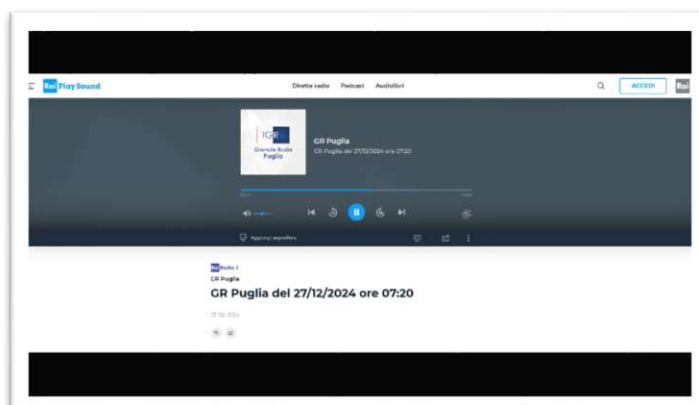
Rai Play Sound

Dirette radio Podcast Audiolibri

ACCEDI

Rai

TGR
Giornale Radio
Puglia

GR Puglia
GR Puglia del 27/12/2024 ore 07:20

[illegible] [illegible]

Aggiungi ai preferiti

Rai Radio 1
GR Puglia

GR Puglia del 27/12/2024 ore 07:20

27 Dic 2024